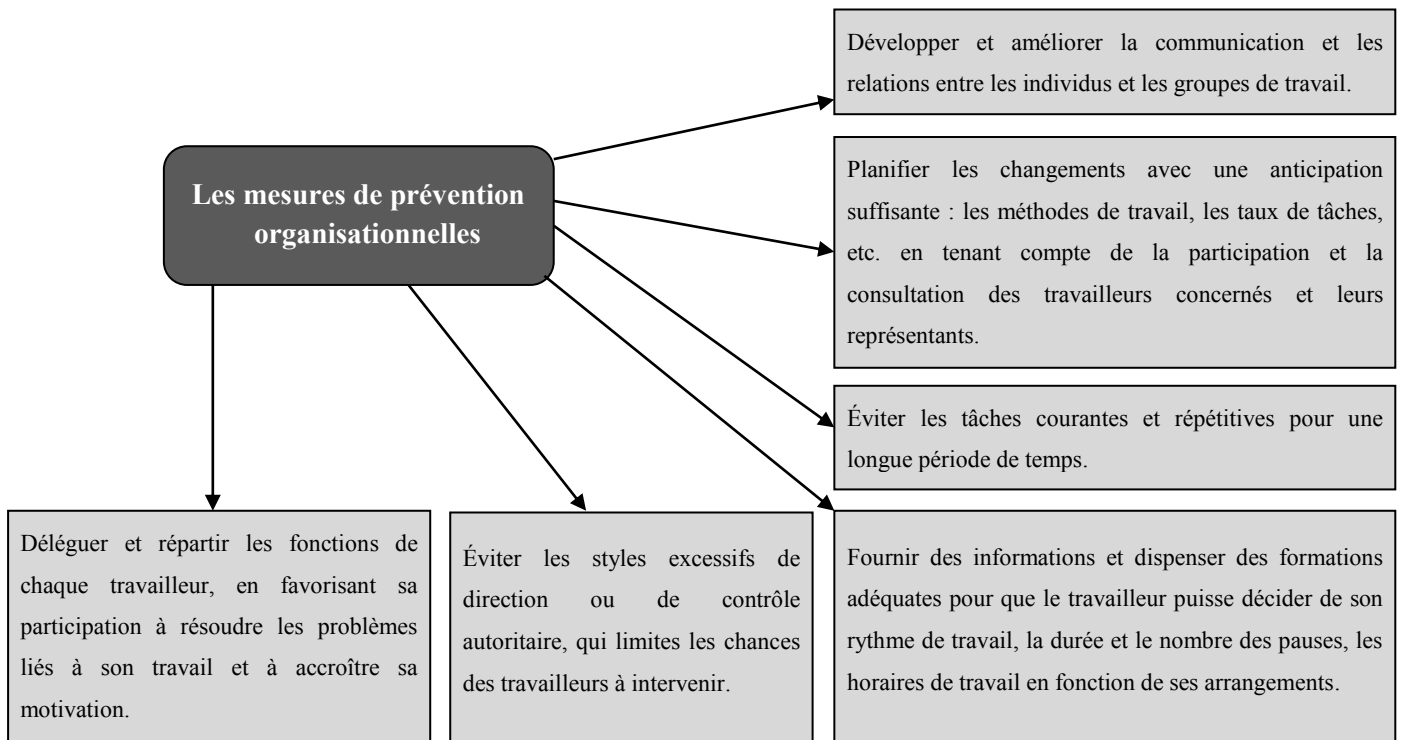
Les mesures de prévention organisationnelles

Développer et améliorer la communication et les relations entre les individus et les groupes de travail.

Planifier les changements avec une anticipation suffisante : les méthodes de travail, les taux de tâches, etc. en tenant compte de la participation et la consultation des travailleurs concernés et leurs représentants.

Éviter les tâches courantes et répétitives pour une longue période de temps.

Déléguer et répartir les fonctions de chaque travailleur, en favorisant sa participation à résoudre les problèmes liés à son travail et à accroître sa motivation.

Éviter les styles excessifs de direction ou de contrôle autoritaire, qui limites les chances des travailleurs à intervenir.

Fournir des informations et dispenser des formations adéquates pour que le travailleur puisse décider de son rythme de travail, la durée et le nombre des pauses, les horaires de travail en fonction de ses arrangements.